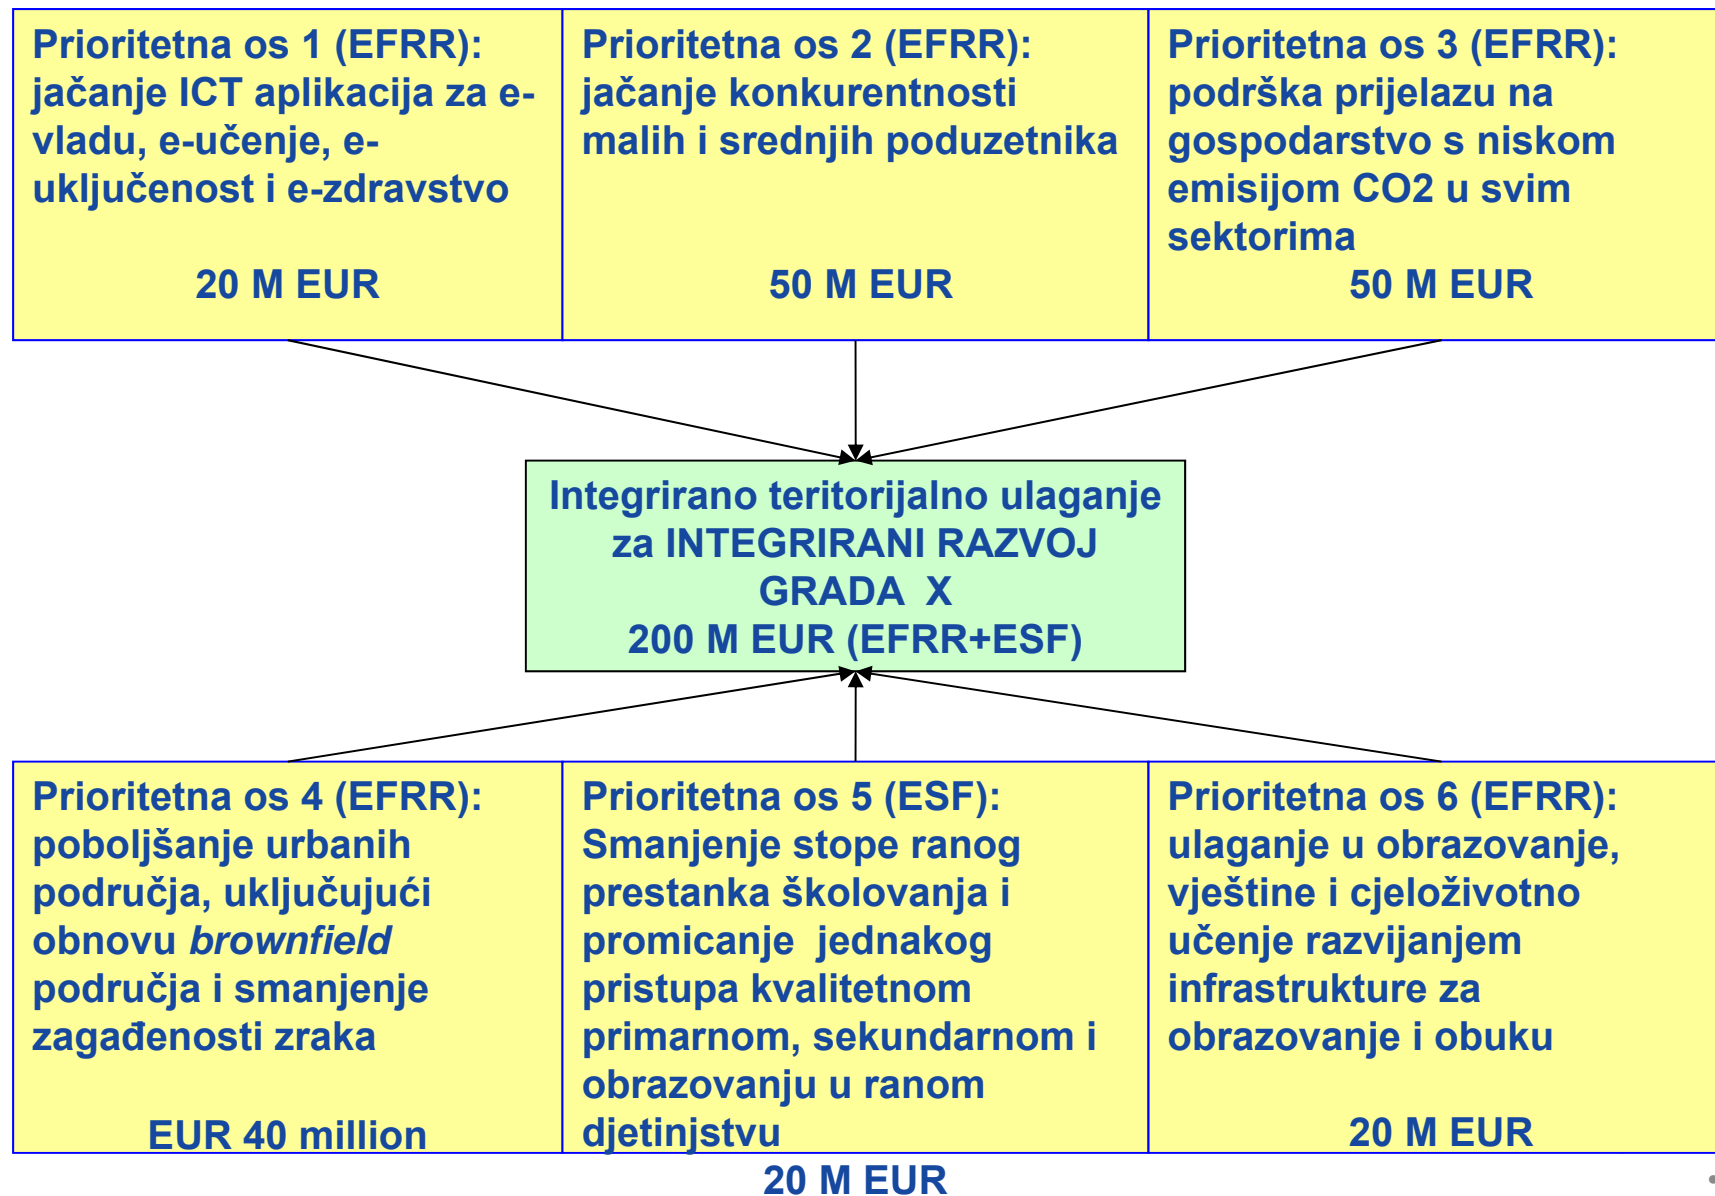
Prioritetna os 1 (EFRR): jačanje ICT aplikacija za e-vladu, e-učenje, e-uključenost i e-zdravstvo

20 M EUR

Prioritetna os 2 (EFRR): jačanje konkurentnosti malih i srednjih poduzetnika

50 M EUR

Prioritetna os 3 (EFRR): podrška prijelazu na gospodarstvo s niskom emisijom CO2 u svim sektorima

50 M EUR

Integrirano teritorijalno ulaganje za INTEGRIRANI RAZVOJ GRADA X
200 M EUR (EFRR+ESF)

Prioritetna os 4 (EFRR): poboljšanje urbanih područja, uključujući obnovu *brownfield* područja i smanjenje zagađenosti zraka

EUR 40 million

Prioritetna os 5 (ESF): Smanjenje stope ranog prestanka školovanja i promicanje jednakog pristupa kvalitetnom primarnom, sekundarnom i obrazovanju u ranom djetinjstvu

20 M EUR

Prioritetna os 6 (EFRR): ulaganje u obrazovanje, vještine i cjeloživotno učenje razvijanjem infrastrukture za obrazovanje i obuku

20 M EUR